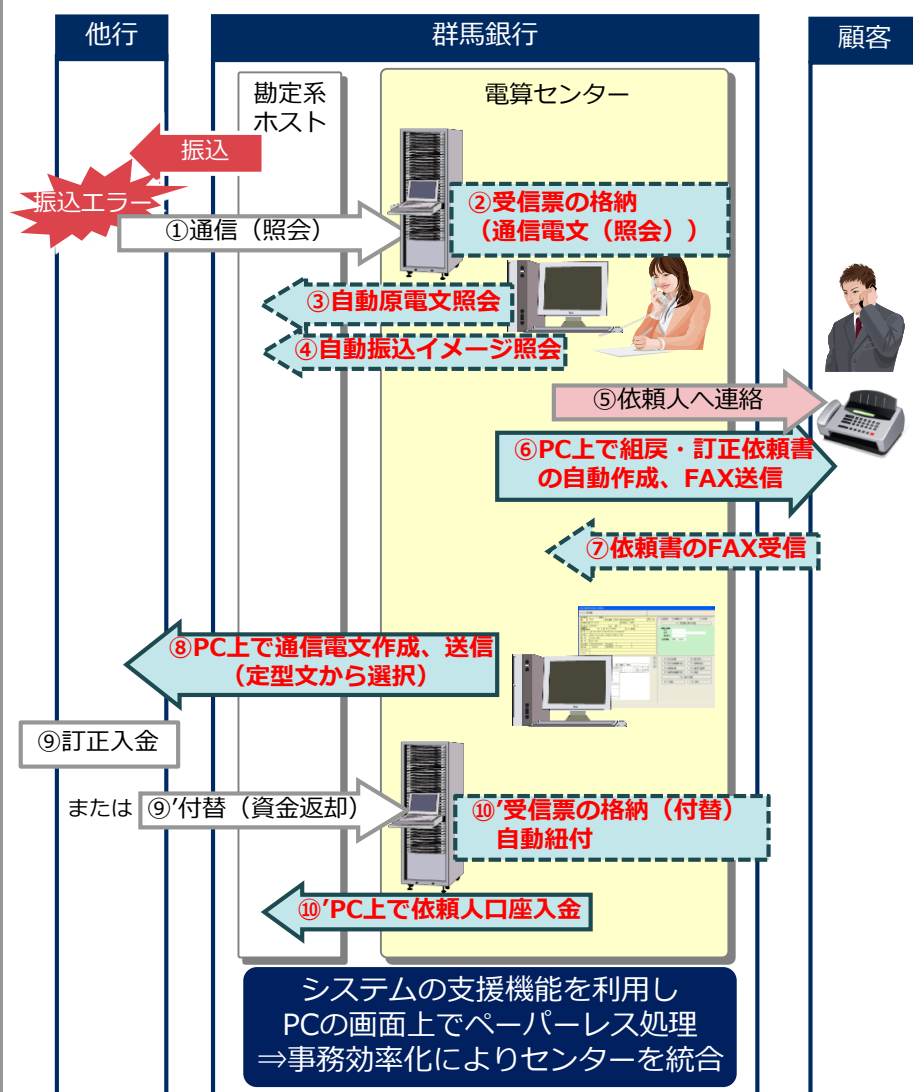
他行

群馬銀行

顧客

勘定系ホスト

電算センター

振込

振込エラー

①通信（照会）

②受信票の格納（通信電文（照会））

③自動原電文照会

④自動振込イメージ照会

⑤依頼人へ連絡

⑥PC上で組戻・訂正依頼書の自動作成、FAX送信

⑦依頼書のFAX受信

⑧PC上で通信電文作成、送信（定型文から選択）

⑨訂正入金

または ⑨'付替（資金返却）

⑩'受信票の格納（付替）自動紐付

⑩'PC上で依頼人口座入金

システムの支援機能を利用し
PCの画面上でペーパーレス処理
⇒事務効率化によりセンターを統合